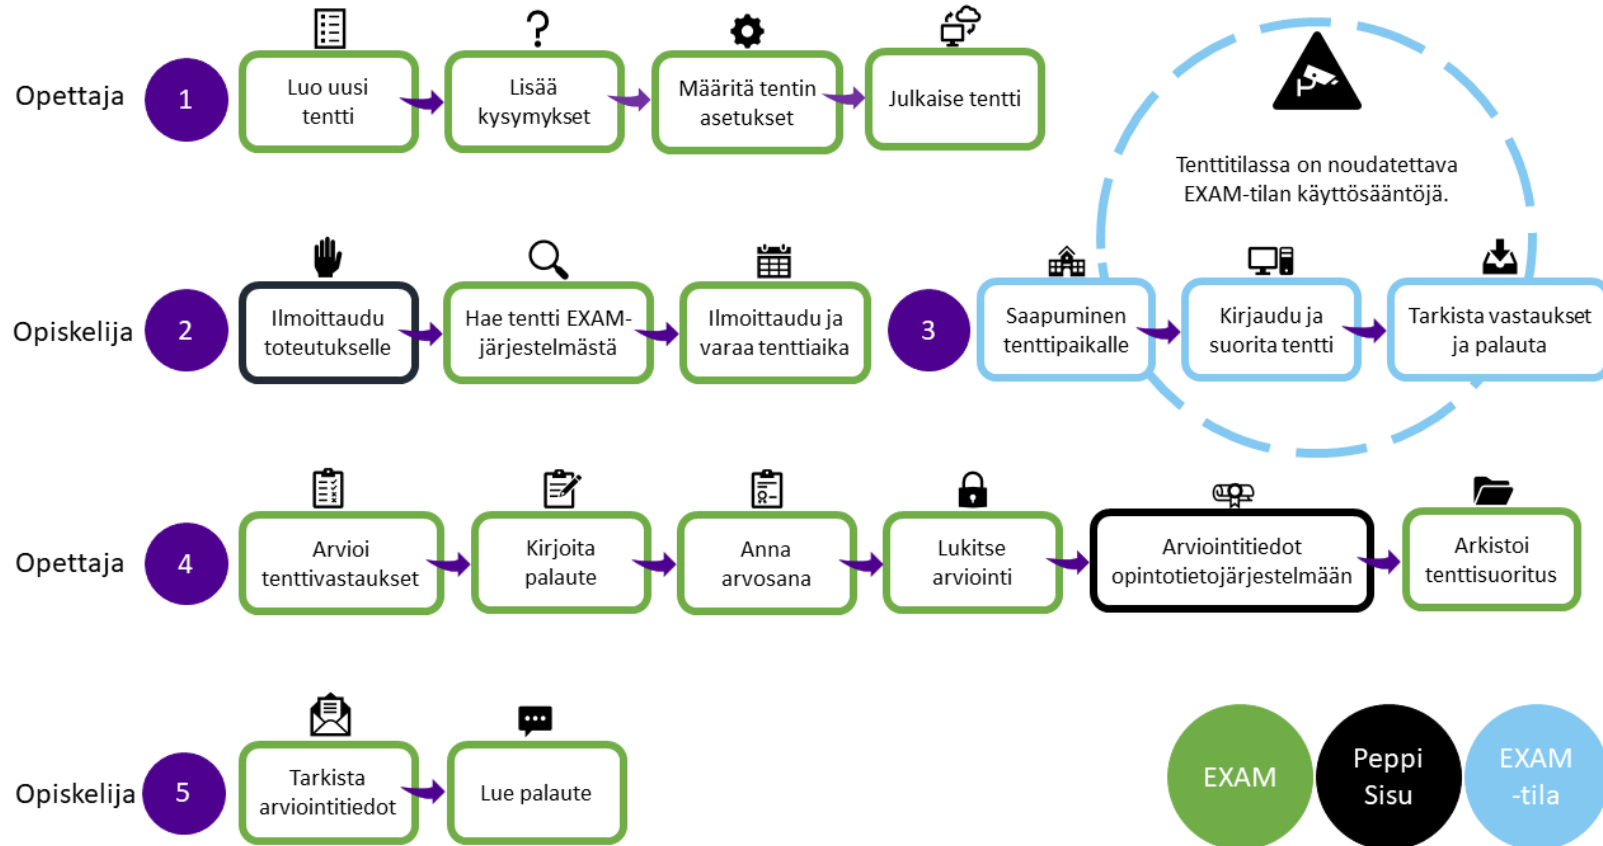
Opettaja 1
Luo uusi tentti
Lisää kysymykset
Määritä tentin asetukset
Julkaise tentti

Tenttitilassa on noudatettava EXAM-tilan käyttösääntöjä.

Opiskelija 2
Ilmoittaudu toteutukselle
Hae tentti EXAM-järjestelmästä
Ilmoittaudu ja varaa tenttiaika
3
Saapuminen tenttipaikalle
Kirjaudu ja suorita tentti
Tarkista vastaukset ja palauta

Opettaja 4
Arvioi tenttivastaukset
Kirjoita palaute
Anna arvosana
Lukitse arviointi
Arviointitiedot opintotietojärjestelmään
Arkistoi tenttisuoritus

Opiskelija 5
Tarkista arviointitiedot
Lue palaute

EXAM
Peppi Sisu
EXAM -tila